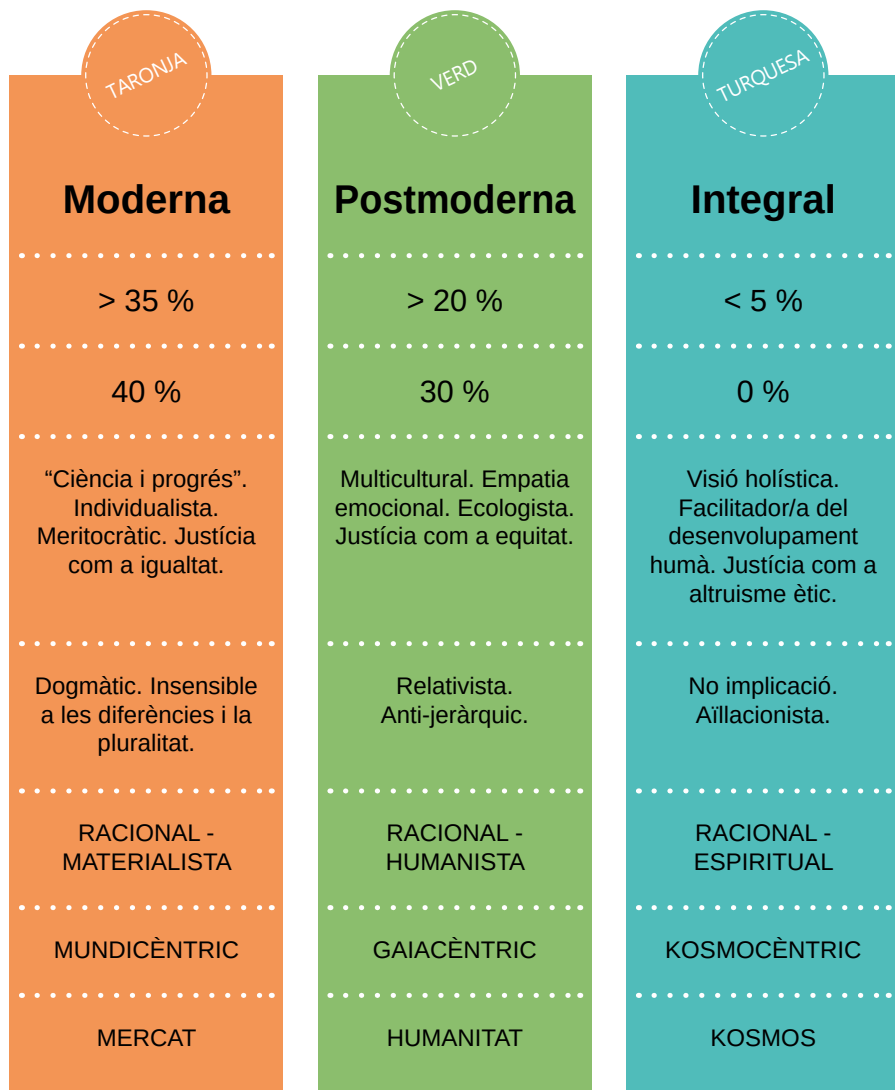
TARONJA

Moderna

> 35 %

40 %

“Ciència i progrés”. Individualista. Meritocràtic. Justícia com a igualtat.

Dogmàtic. Insensible a les diferències i la pluralitat.

RACIONAL - MATERIALISTA

MUNDICÈNTRIC

MERCAT

VERD

Postmoderna

> 20 %

30 %

Multicultural. Empatia emocional. Ecologista. Justícia com a equitat.

Relativista. Anti-jeràrquic.

RACIONAL - HUMANISTA

GAIACÈNTRIC

HUMANITAT

TURQUESA

Integral

< 5 %

0 %

Visió holística. Facilitador/a del desenvolupament humà. Justícia com a altruisme ètic.

No implicació. Aïllacionista.

RACIONAL - ESPIRITUAL

KOSMOCÈNTRIC

KOSMOS